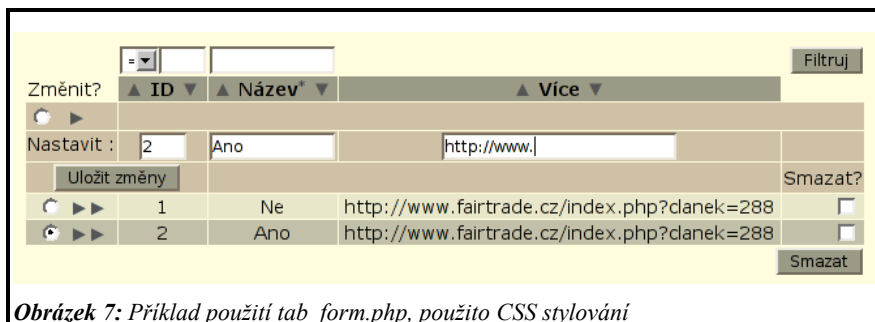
| | = ▾ | | | Filtruj |
|---|---|---|---|---|
| Změnit? | ▲ ID ▼ | ▲ Název* ▼ | ▲ Více ▼ | |
| ▶ | | | | |
| Nastavit : | 2 | Ano | http://www. | |
| Uložit změny | | | | Smazat? |
| ▶▶ | 1 | Ne | http://www.fairtrade.cz/index.php?clanek=288 | |
| ▶▶ | 2 | Ano | http://www.fairtrade.cz/index.php?clanek=288 | |
| | | | | Smazat |

**Obrázek 7:** *Příklad použití tab_form.php, použito CSS stylování*